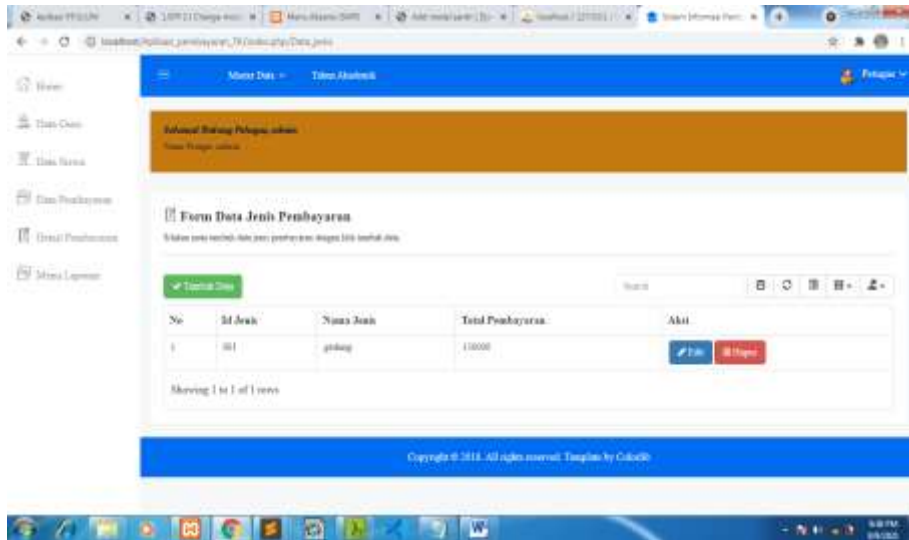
Home
Data Guru
Data Siswa
Data Pembayaran
Detail Pembayaran
Menu Laporan

Master Data
Tahun Akademik
Petugas

Selamat Datang Petugas admin
Nama Petugas: admin

Form Data Jenis Pembayaran
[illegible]

Tambah Data
Search

| No | Id Jenis | Nama Jenis | Total Pembayaran | Aksi |
|---|---|---|---|---|
| 1 | 001 | gedung | 150000 | Edit Hapus |

Showing 1 to 1 of 1 rows

Copyright © 2018. All rights reserved. Template by Colorlib